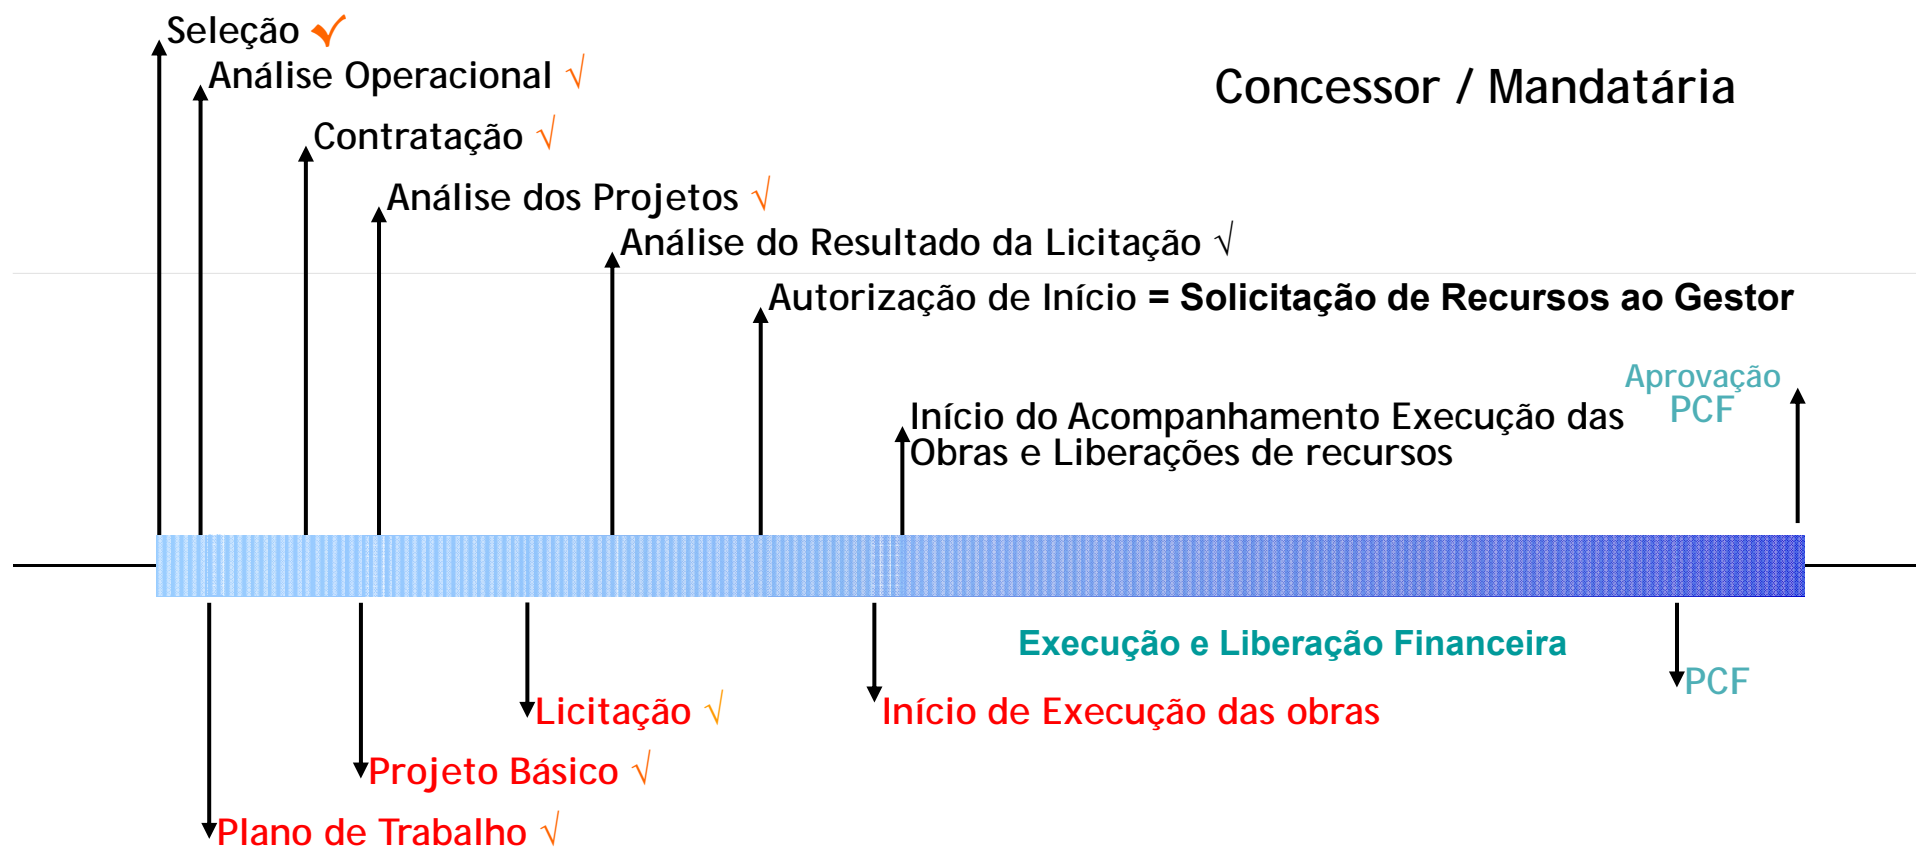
Seleção ✓

Análise Operacional √

Contratação √

Análise dos Projetos √

Análise do Resultado da Licitação √

Autorização de Início = Solicitação de Recursos ao Gestor

Concessor / Mandatária

Aprovação PCF

Início do Acompanhamento Execução das Obras e Liberações de recursos

Execução e Liberação Financeira

PCF

Licitação √

Início de Execução das obras

Projeto Básico √

Plano de Trabalho √